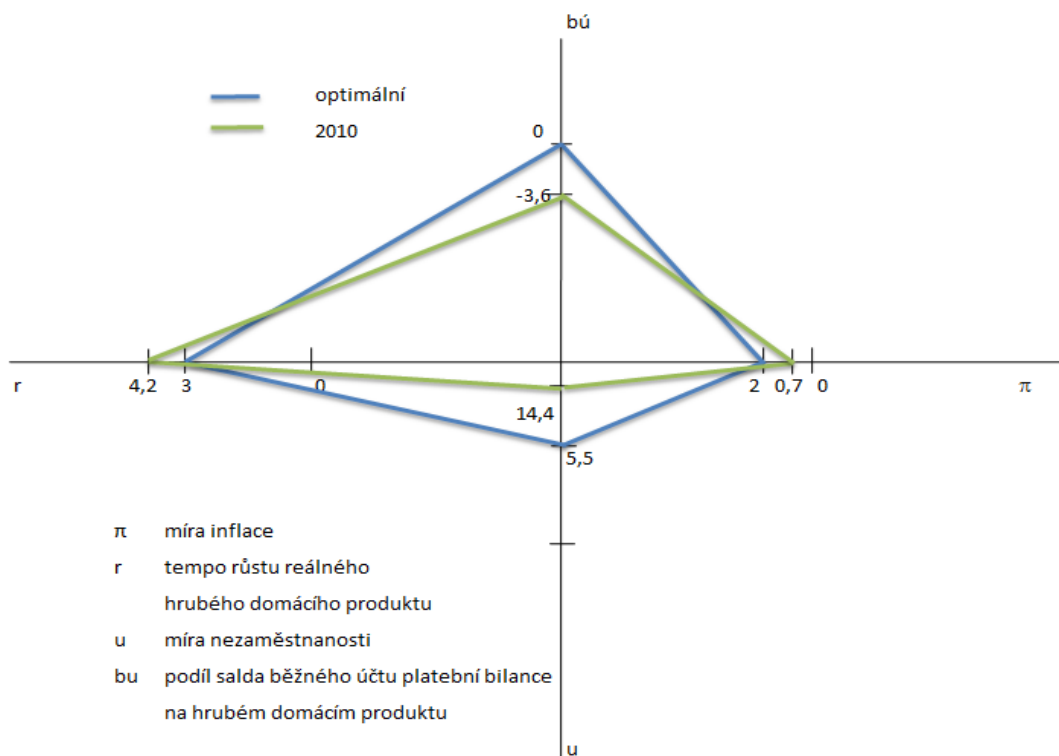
bú

optimální
2010

0
-3,6

r 4,2 3 0
2 0,7 0 π
14,4
5,5

π míra inflace
r tempo růstu reálného hrubého domácího produktu
u míra nezaměstnanosti
bu podíl salda běžného účtu platební bilance na hrubém domácím produktu

u